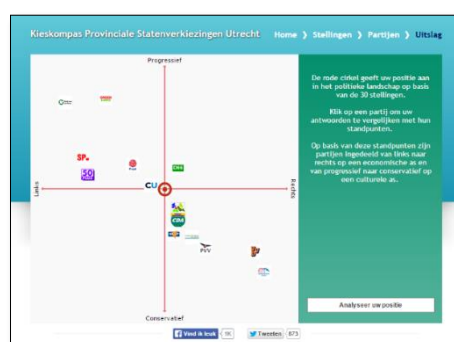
Kieskompas Provinciale Statenverkiezingen Utrecht Home › Stellingen › Partijen › Uitslag

Progressief

Links

Rechts

Conservatief

SP.

CU

PVV

De rode cirkel geeft uw positie aan in het politieke landschap op basis van de 30 stellingen.

Klik op een partij om uw antwoorden te vergelijken met hun standpunten.

Op basis van deze standpunten zijn partijen ingedeeld van links naar rechts op een economische as en van progressief naar conservatief op een culturele as.

Analyseer uw positie

Vind ik leuk 1K

Tweeten 873